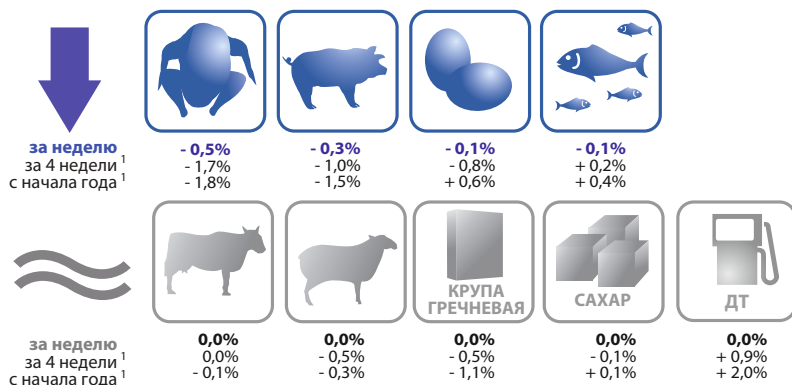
за неделю
за 4 недели $^1$
с начала года $^1$

- 0,5%
- 1,7%
- 1,8%

- 0,3%
- 1,0%
- 1,5%

- 0,1%
- 0,8%
+ 0,6%

- 0,1%
+ 0,2%
+ 0,4%

КРУПА ГРЕЧНЕВАЯ

САХАР

ДТ

за неделю
за 4 недели $^1$
с начала года $^1$

0,0%
0,0%
- 0,1%

0,0%
- 0,5%
- 0,3%

0,0%
- 0,5%
- 1,1%

0,0%
- 0,1%
+ 0,1%

0,0%
+ 0,9%
+ 2,0%